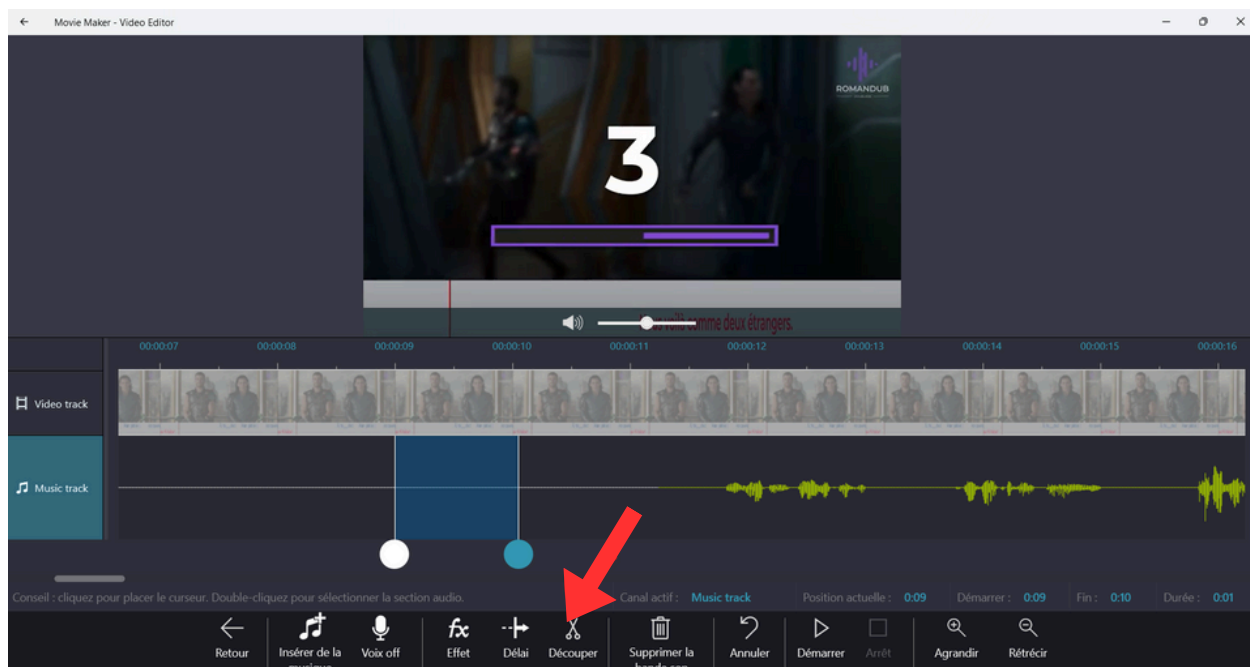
Movie Maker - Video Editor

ROMANDUB

3

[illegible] comme deux étrangers.

00:00:07 00:00:08 00:00:09 00:00:10 00:00:11 00:00:12 00:00:13 00:00:14 00:00:15 00:00:16

Video track

Music track

Conseil : cliquez pour placer le curseur. Double-cliquez pour sélectionner la section audio.

Canal actif : Music track

Position actuelle : 0:09

Démarrer : 0:09

Fin : 0:10

Durée : 0:01

Retour

Insérer de la musique

Voix off

Effet

Délai

Découper

Supprimer la bande son

Annuler

Démarrer

Arrêt

Agrandir

Rétrécir